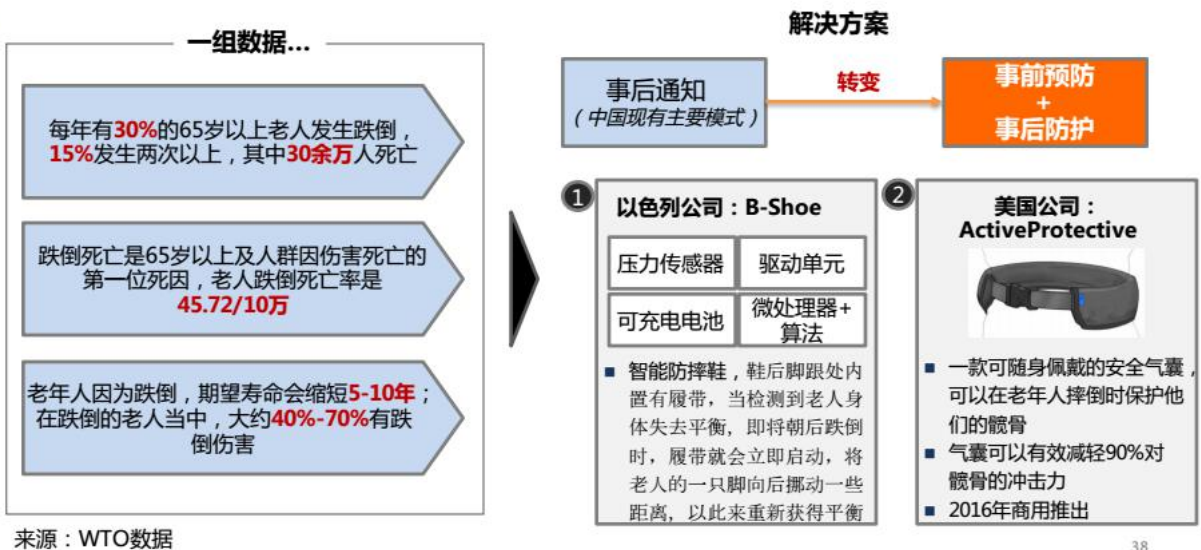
一组数据…

每年有30%的65岁以上老人发生跌倒，15%发生两次以上，其中30余万人死亡

跌倒死亡是65岁以上及人群因伤害死亡的第一位死因，老人跌倒死亡率是45.72/10万

老年人因为跌倒，期望寿命会缩短5-10年；在跌倒的老人当中，大约40%-70%有跌倒伤害

来源：WTO数据

解决方案

事后通知
（中国现有主要模式）

转变

事前预防
+
事后防护

1 以色列公司：B-Shoe

| 压力传感器 | 驱动单元 |
|---|---|
| 可充电电池 | 微处理器+算法 |

智能防摔鞋，鞋后脚跟处内置有履带，当检测到老人身体失去平衡，即将朝后跌倒时，履带就会立即启动，将老人的一只脚向后挪动一些距离，以此来重新获得平衡

2 美国公司：ActiveProtective

一款可随身佩戴的安全气囊，可以在老年人摔倒时保护他们的髋骨
气囊可以有效减轻90%对髋骨的冲击力
2016年商用推出

38